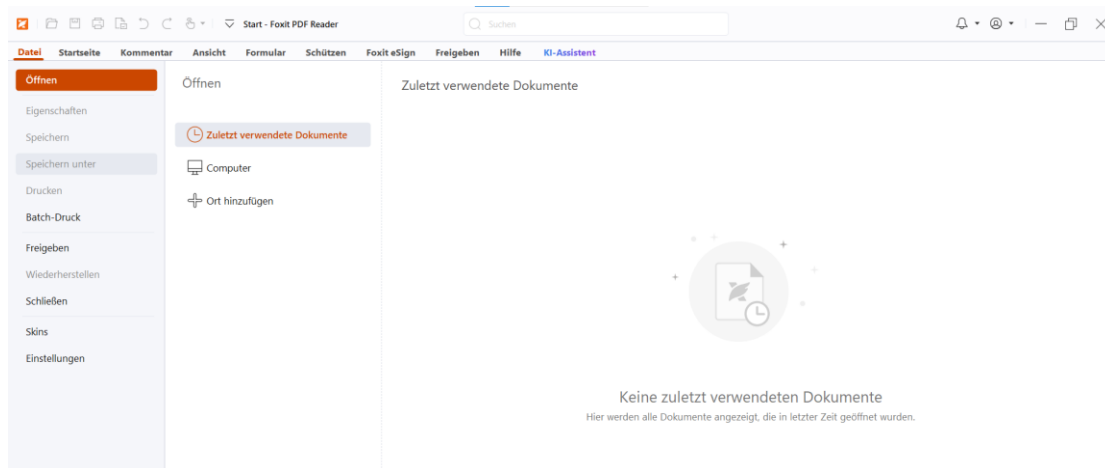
Start - Foxit PDF Reader

Suchen

Datei Startseite Kommentar Ansicht Formular Schützen Foxit eSign Freigeben Hilfe KI-Assistent

Öffnen
Eigenschaften
Speichern
Speichern unter
Drucken
Batch-Druck
Freigeben
Wiederherstellen
Schließen
Skins
Einstellungen

Öffnen

Zuletzt verwendete Dokumente
Computer
Ort hinzufügen

Zuletzt verwendete Dokumente

Keine zuletzt verwendeten Dokumente
Hier werden alle Dokumente angezeigt, die in letzter Zeit geöffnet wurden.